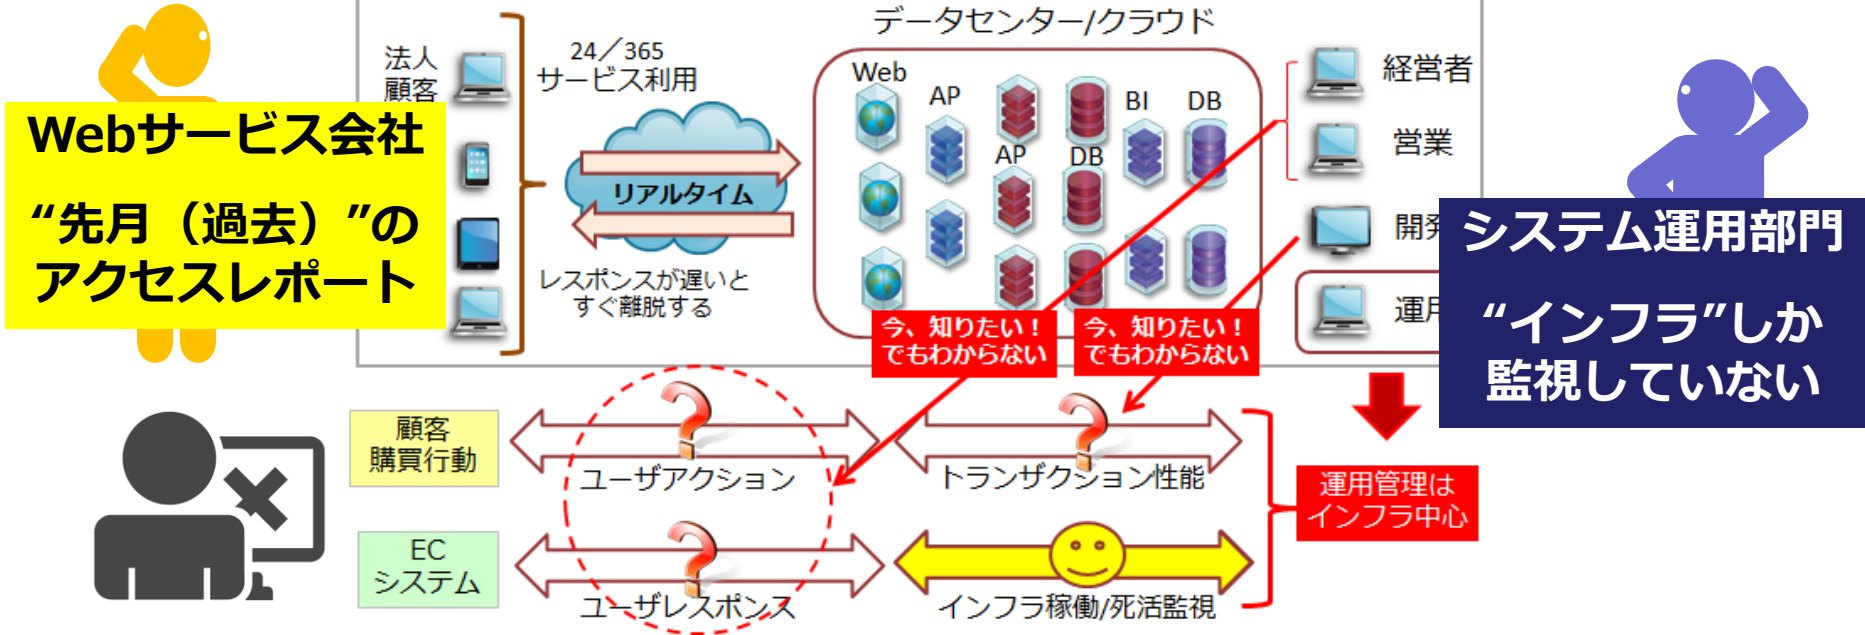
Webサービス会社

“先月（過去）”のアクセスレポート

法人
顧客

24／365
サービス利用

リアルタイム

レスポンスが遅いとすぐ離脱する

データセンター/クラウド

Web
AP
AP
DB
BI
DB

経営者
営業
開発
運用

システム運用部門

“インフラ”しか監視していない

今、知りたい！
でもわからない

今、知りたい！
でもわからない

顧客
購買行動

ユーザアクション

トランザクション性能

運用管理は
インフラ中心

EC
システム

ユーザレスポンス

インフラ稼働/死活監視